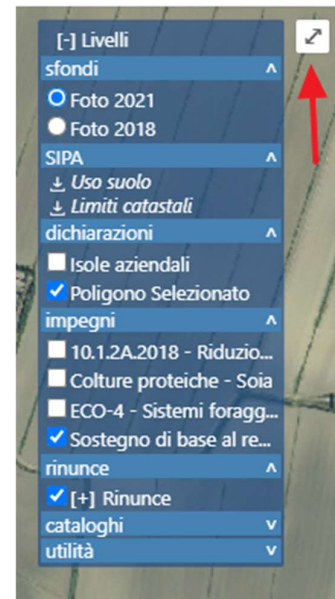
[-] Livelli
sfondi ^
Foto 2021
Foto 2018
SIPA ^
Uso suolo
Limiti catastali
dichiarazioni ^
Isole aziendali
Poligono Selezionato
impegni ^
10.1.2A.2018 - Riduzio...
Colture proteiche - Soia
ECO-4 - Sistemi foragg...
Sostegno di base al re...
rinunce ^
[+] Rinunce
cataloghi v
utilità v